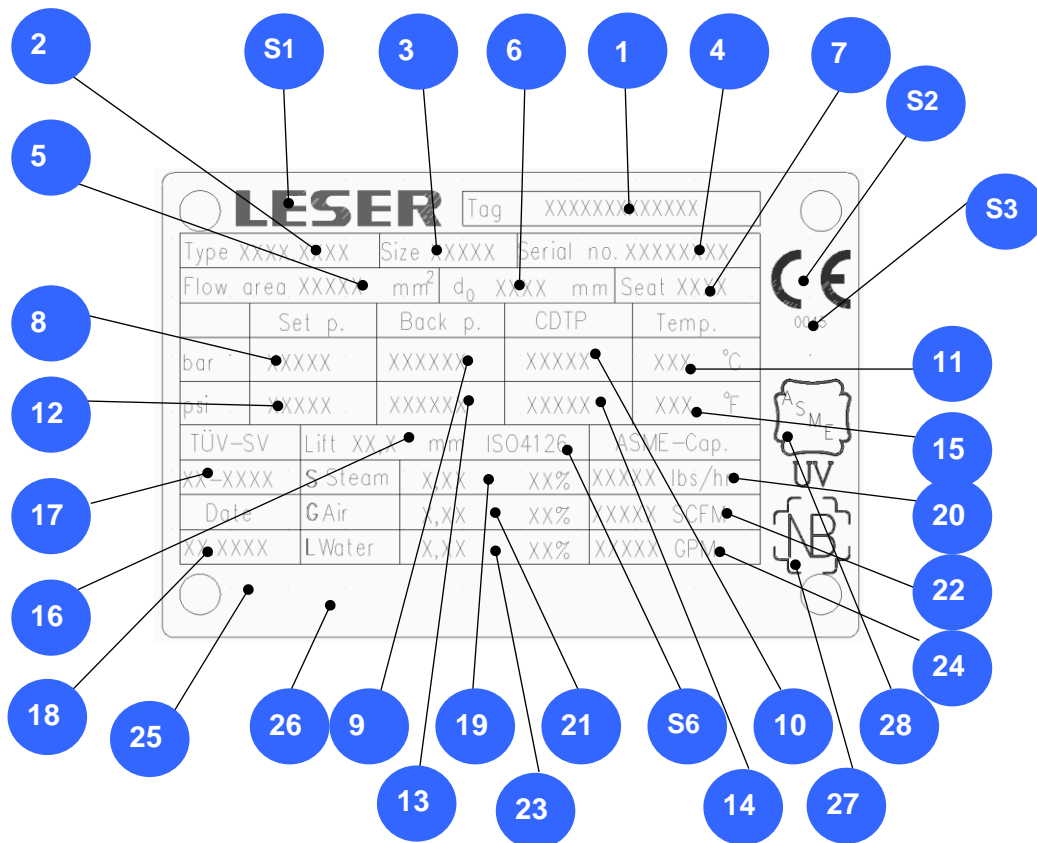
2 S1 3 6 1 4 7 S2 5 S3

LESER

Tag XXXXXXXXXXXXX

Type XXXX.XXXX Size XXXXX Serial no. XXXXXXXX

Flow area XXXXX $mm^2$ $d_0$ XXXX mm Seat XXXX

CE 0045

| | Set p. | Back p. | CDTP | Temp. |
|---|---|---|---|---|
| bar | XXXXX | XXXXXX | XXXXXX | XXX °C |
| psi | XXXXX | XXXXXX | XXXXXX | XXX °F |

8 11 12 15

ASME UV NB

| TÜV-SV | Lift XX,X mm | ISO4126 | | ASME-Cap. |
|---|---|---|---|---|
| XX-XXXX | S Steam | X,XX | XX% | XXXXX lbs/hr |
| Date | G Air | X,XX | XX% | XXXXX SCFM |
| XX.XXXX | L Water | X,XX | XX% | XXXXX GPM |

17 20 16 22 24 18 25 26 9 19 21 S6 10 28 13 23 14 27